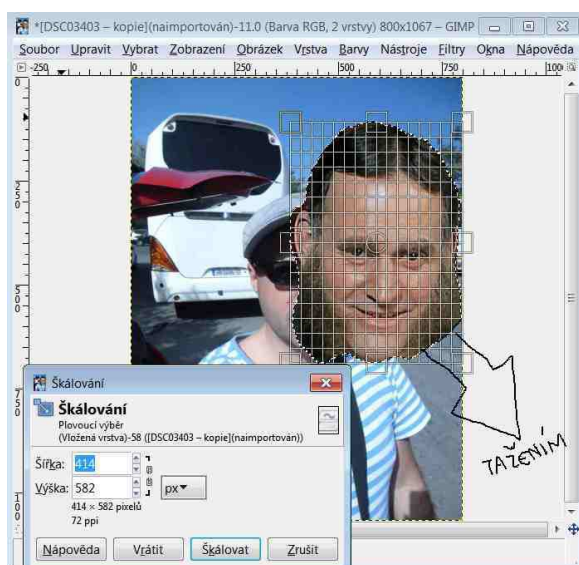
*[DSC03403 – kopie](naimportován)-11.0 (Barva RGB, 2 vrstvy) 800x1067 – GIMP

Soubor Upravit Vybrat Zobrazení Obrázek Vrstva Barvy Nástroje Filtry Okna Nápověda

-250 0 250 500 750 100

0 250 500 750 100

Škálování

Škálování
Plovoucí výběr
(Vložená vrstva)-58 ([DSC03403 – kopie](naimportován))

Šířka: 414
Výška: 582 px
414 × 582 pixelů
72 ppi

Nápověda Vrátit Škálovat Zrušit

TAŽENÍM